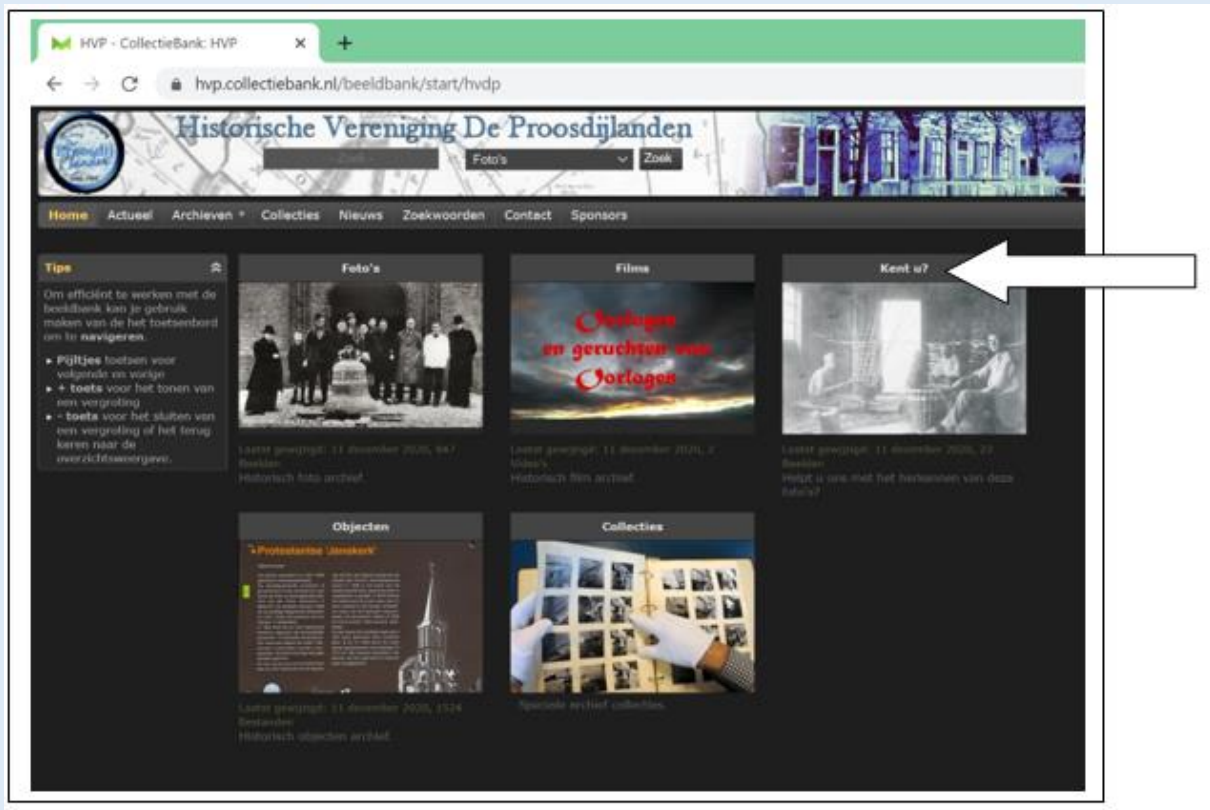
HVP - CollectieBank: HVP

hvp.collectiebank.nl/beeldbank/start/hvdp

Historische Vereniging De Proosdijlanden

Zoek

Foto's

Zoek

Home Actueel Archieven Collecties Nieuws Zoekwoorden Contact Sponsors

Tips

Om efficiënt te werken met de beeldbank kan je gebruik maken van de het toetsenbord om te navigeren.

- Pijltjes toetsen voor volgende en vorige
- + toets voor het tonen van een vergroting
- - toets voor het sluiten van een vergroting of het terug keren naar de overzichtsweergave.

Foto's

Laatst gewijzigd: 11 december 2020, 847 Beelden

Historisch foto archief

Films

Oorlogen en geruchten van Oorlogen

Laatst gewijzigd: 11 december 2020, 2 Video's

Historisch film archief

Kent u?

Laatst gewijzigd: 11 december 2020, 22 Beelden

Helpt u ons met het herkennen van deze foto's?

Objecten

Protestantse Jdnskerk

Laatst gewijzigd: 11 december 2020, 1524 Bestanden

Historisch objecten archief

Collecties

Speciale archief collecties